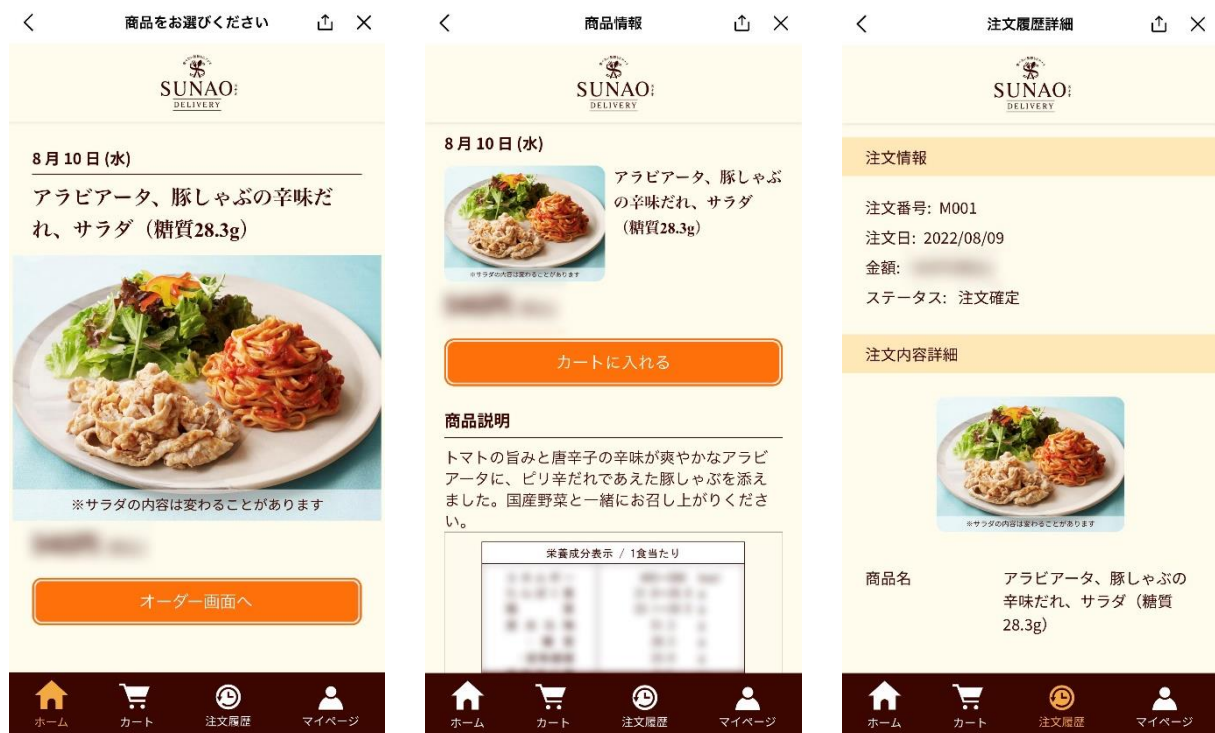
商品をお選びください

SUNAO
DELIVERY

8月10日(水)

アラビアータ、豚しゃぶの辛味だれ、サラダ（糖質28.3g）

※サラダの内容は変わることがあります

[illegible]

オーダー画面へ

ホーム カート 注文履歴 マイページ

商品情報

SUNAO
DELIVERY

8月10日(水)

アラビアータ、豚しゃぶの辛味だれ、サラダ（糖質28.3g）

※サラダの内容は変わることがあります

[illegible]

カートに入れる

商品説明

トマトの旨みと唐辛子の辛味が爽やかなアラビアータに、ピリ辛だれであえた豚しゃぶを添えました。国産野菜と一緒にお召し上がりください。

栄養成分表示 / 1食当たり

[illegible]

ホーム カート 注文履歴 マイページ

注文履歴詳細

SUNAO
DELIVERY

注文情報

注文番号: M001
注文日: 2022/08/09
金額: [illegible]
ステータス: 注文確定

注文内容詳細

※サラダの内容は変わることがあります

商品名 アラビアータ、豚しゃぶの辛味だれ、サラダ（糖質28.3g）

ホーム カート 注文履歴 マイページ